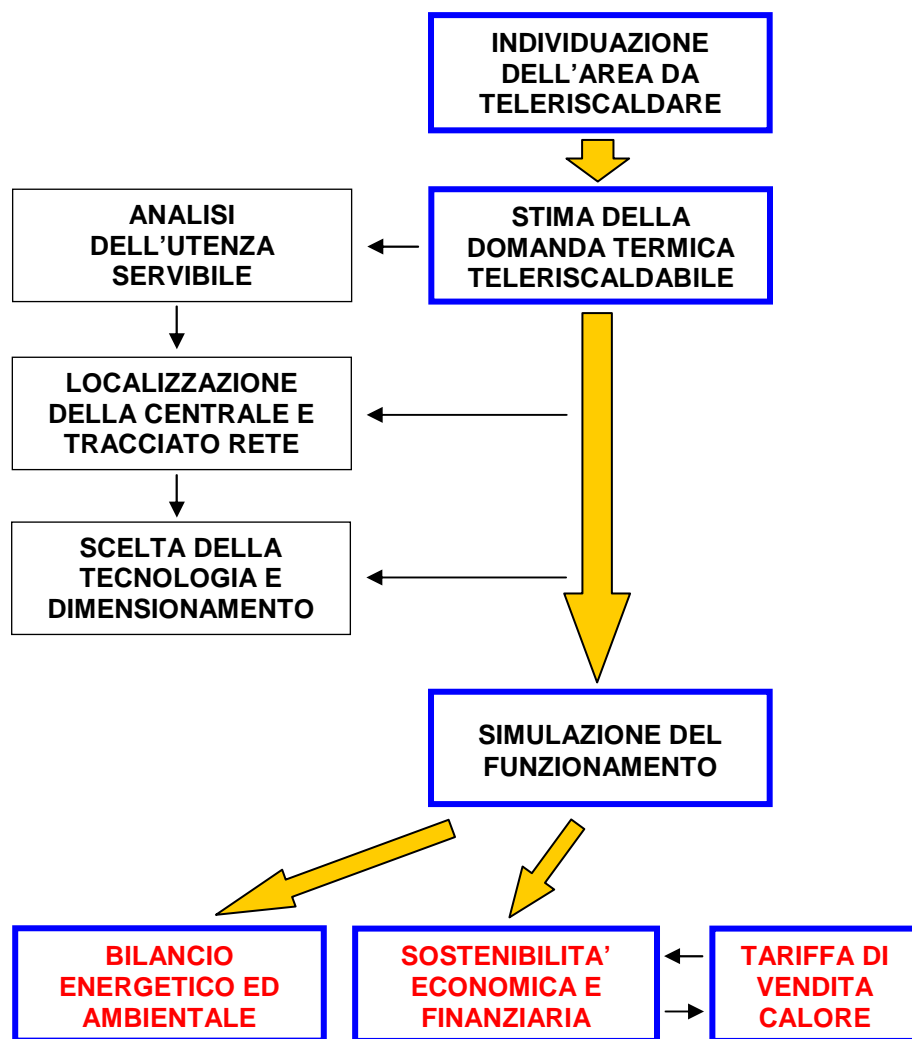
INDIVIDUAZIONE DELL'AREA DA TELERISCALDARE

ANALISI DELL'UTENZA SERVIBILE

STIMA DELLA DOMANDA TERMICA TELERISCALDABILE

LOCALIZZAZIONE DELLA CENTRALE E TRACCIATO RETE

SCELTA DELLA TECNOLOGIA E DIMENSIONAMENTO

SIMULAZIONE DEL FUNZIONAMENTO

BILANCIO ENERGETICO ED AMBIENTALE

SOSTENIBILITA' ECONOMICA E FINANZIARIA

TARIFFA DI VENDITA CALORE